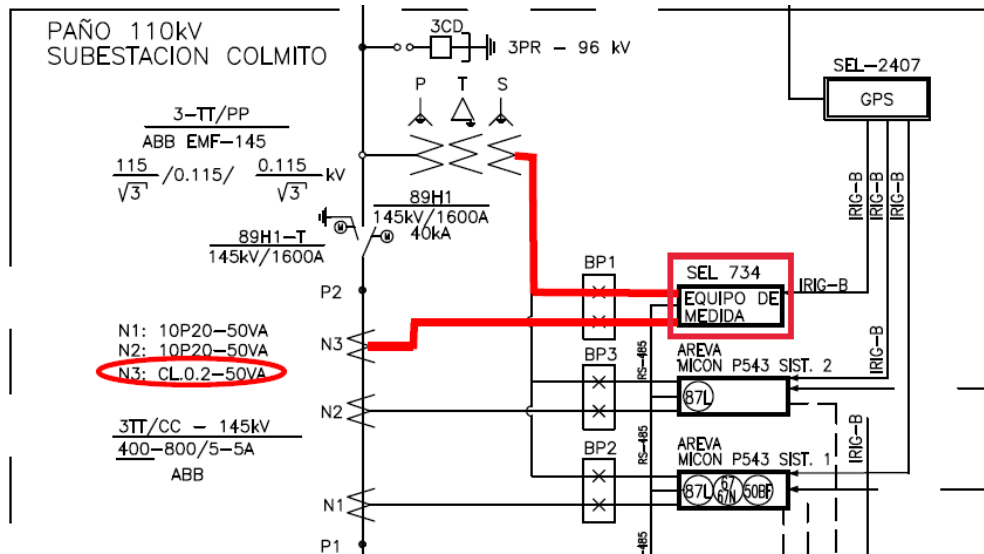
PAÑO 110kV
SUBESTACION COLMITO

3CD
3PR – 96 kV

P T S

SEL–2407
GPS

3–TT/PP
ABB EMF–145
$\frac{115}{\sqrt{3}}$ /0.115/ $\frac{0.115}{\sqrt{3}}$ kV

89H1
145kV/1600A
40kA

89H1–T
145kV/1600A

IRIG–B
IRIG–B
IRIG–B

BP1
SEL 734
EQUIPO DE
MEDIDA
IRIG–B

P2

N1: 10P20–50VA
N2: 10P20–50VA
N3: CL.0.2–50VA

N3

BP3
RS–485
AREVA
MICON P543 SIST. 2
87L
IRIG–B

N2

3TT/CC – 145kV
400–800/5–5A
ABB

BP2
RS–485
AREVA
MICON P543 SIST. 1
87L 67/67N 50BF
IRIG–B

N1

P1
485